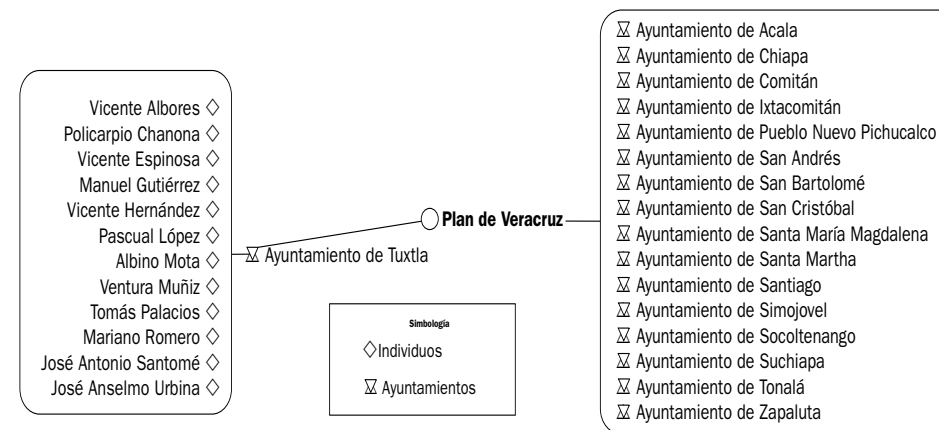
Vicente Albores ◇
Policarpio Chanona ◇
Vicente Espinosa ◇
Manuel Gutiérrez ◇
Vicente Hernández ◇
Pascual López ◇
Albino Mota ◇
Ventura Muñiz ◇
Tomás Palacios ◇
Mariano Romero ◇
José Antonio Santomé ◇
José Anselmo Urbina ◇

⧖ Ayuntamiento de Tuxtla

Plan de Veracruz

⧖ Ayuntamiento de Acala
⧖ Ayuntamiento de Chiapa
⧖ Ayuntamiento de Comitán
⧖ Ayuntamiento de Ixtacomitán
⧖ Ayuntamiento de Pueblo Nuevo Pichucalco
⧖ Ayuntamiento de San Andrés
⧖ Ayuntamiento de San Bartolomé
⧖ Ayuntamiento de San Cristóbal
⧖ Ayuntamiento de Santa María Magdalena
⧖ Ayuntamiento de Santa Martha
⧖ Ayuntamiento de Santiago
⧖ Ayuntamiento de Simojovel
⧖ Ayuntamiento de Socoltenango
⧖ Ayuntamiento de Suchiapa
⧖ Ayuntamiento de Tonalá
⧖ Ayuntamiento de Zapaluta

Simbología
◇Individuos
⧖ Ayuntamientos